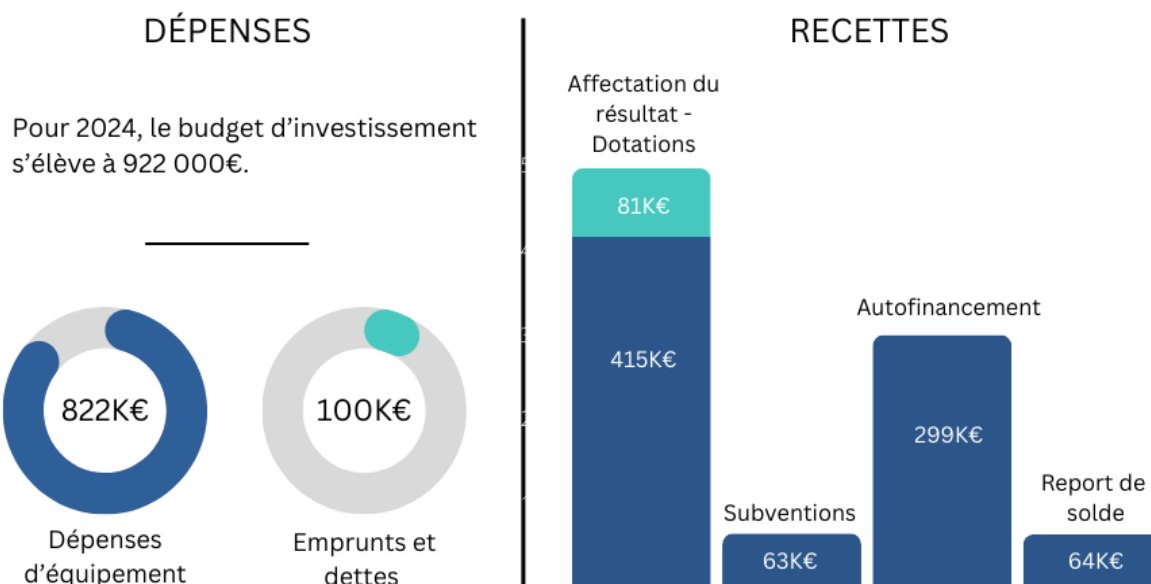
DÉPENSES

Pour 2024, le budget d'investissement s'élève à 922 000€.

822K€

Dépenses d'équipement

100K€

Emprunts et dettes

RECETTES

Affectation du résultat - Dotations

81K€

415K€

Subventions

63K€

Autofinancement

299K€

Report de solde

64K€